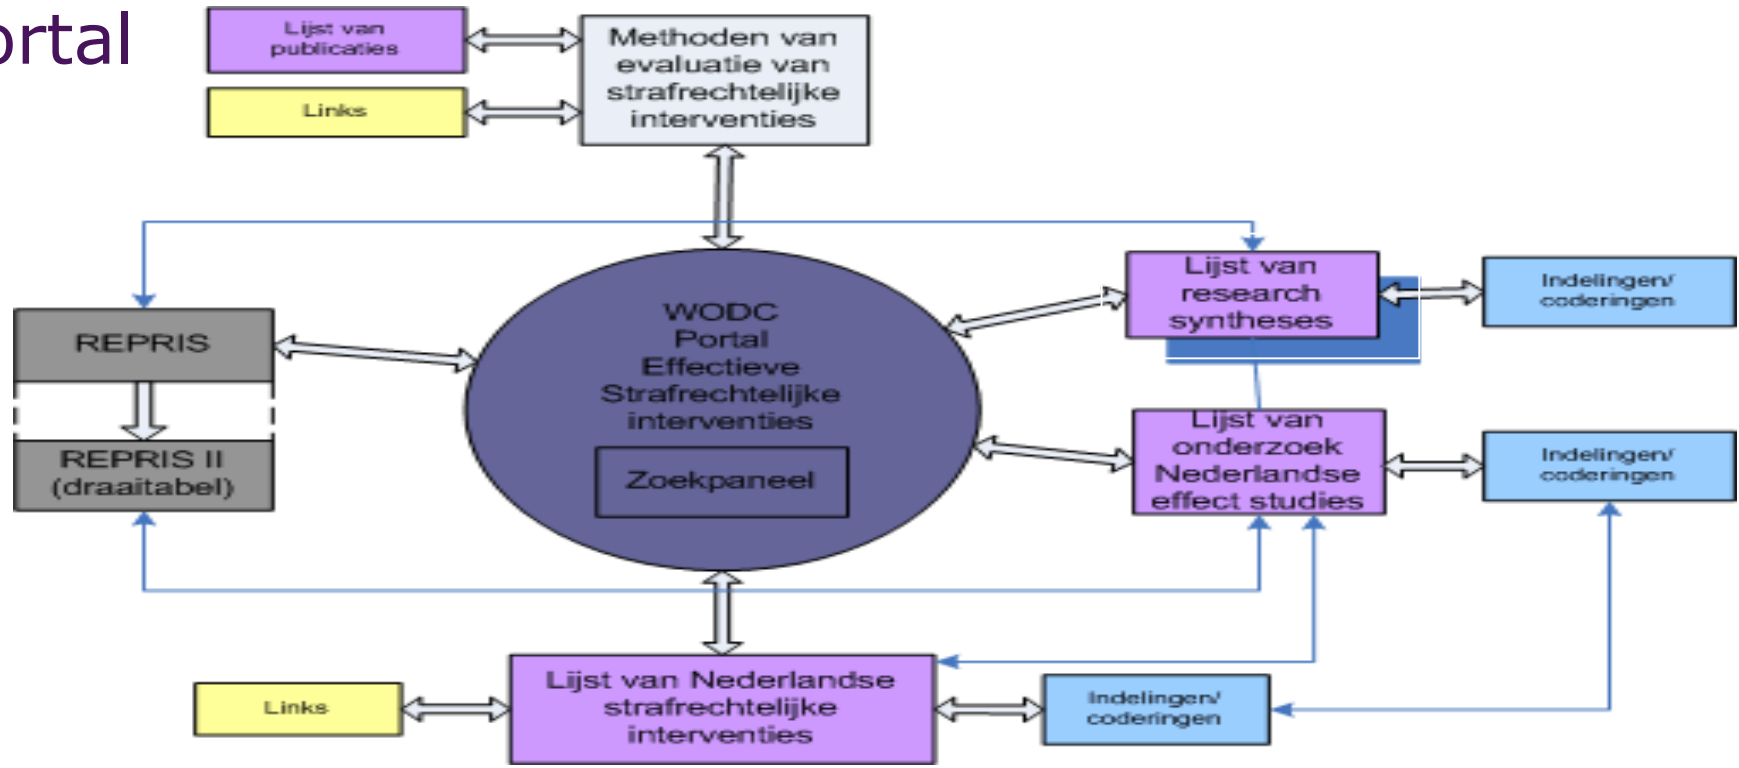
rtal

Lijst van publicaties

Links

Methoden van evaluatie van strafrechtelijke interventies

REPRIS

REPRIS II (draaitabel)

WODC Portal Effectieve Strafrechtelijke interventies

Zoekpaneel

Lijst van research syntheses

Indelingen/ coderingen

Lijst van onderzoek Nederlandse effect studies

Indelingen/ coderingen

Links

Lijst van Nederlandse strafrechtelijke interventies

Indelingen/ coderingen